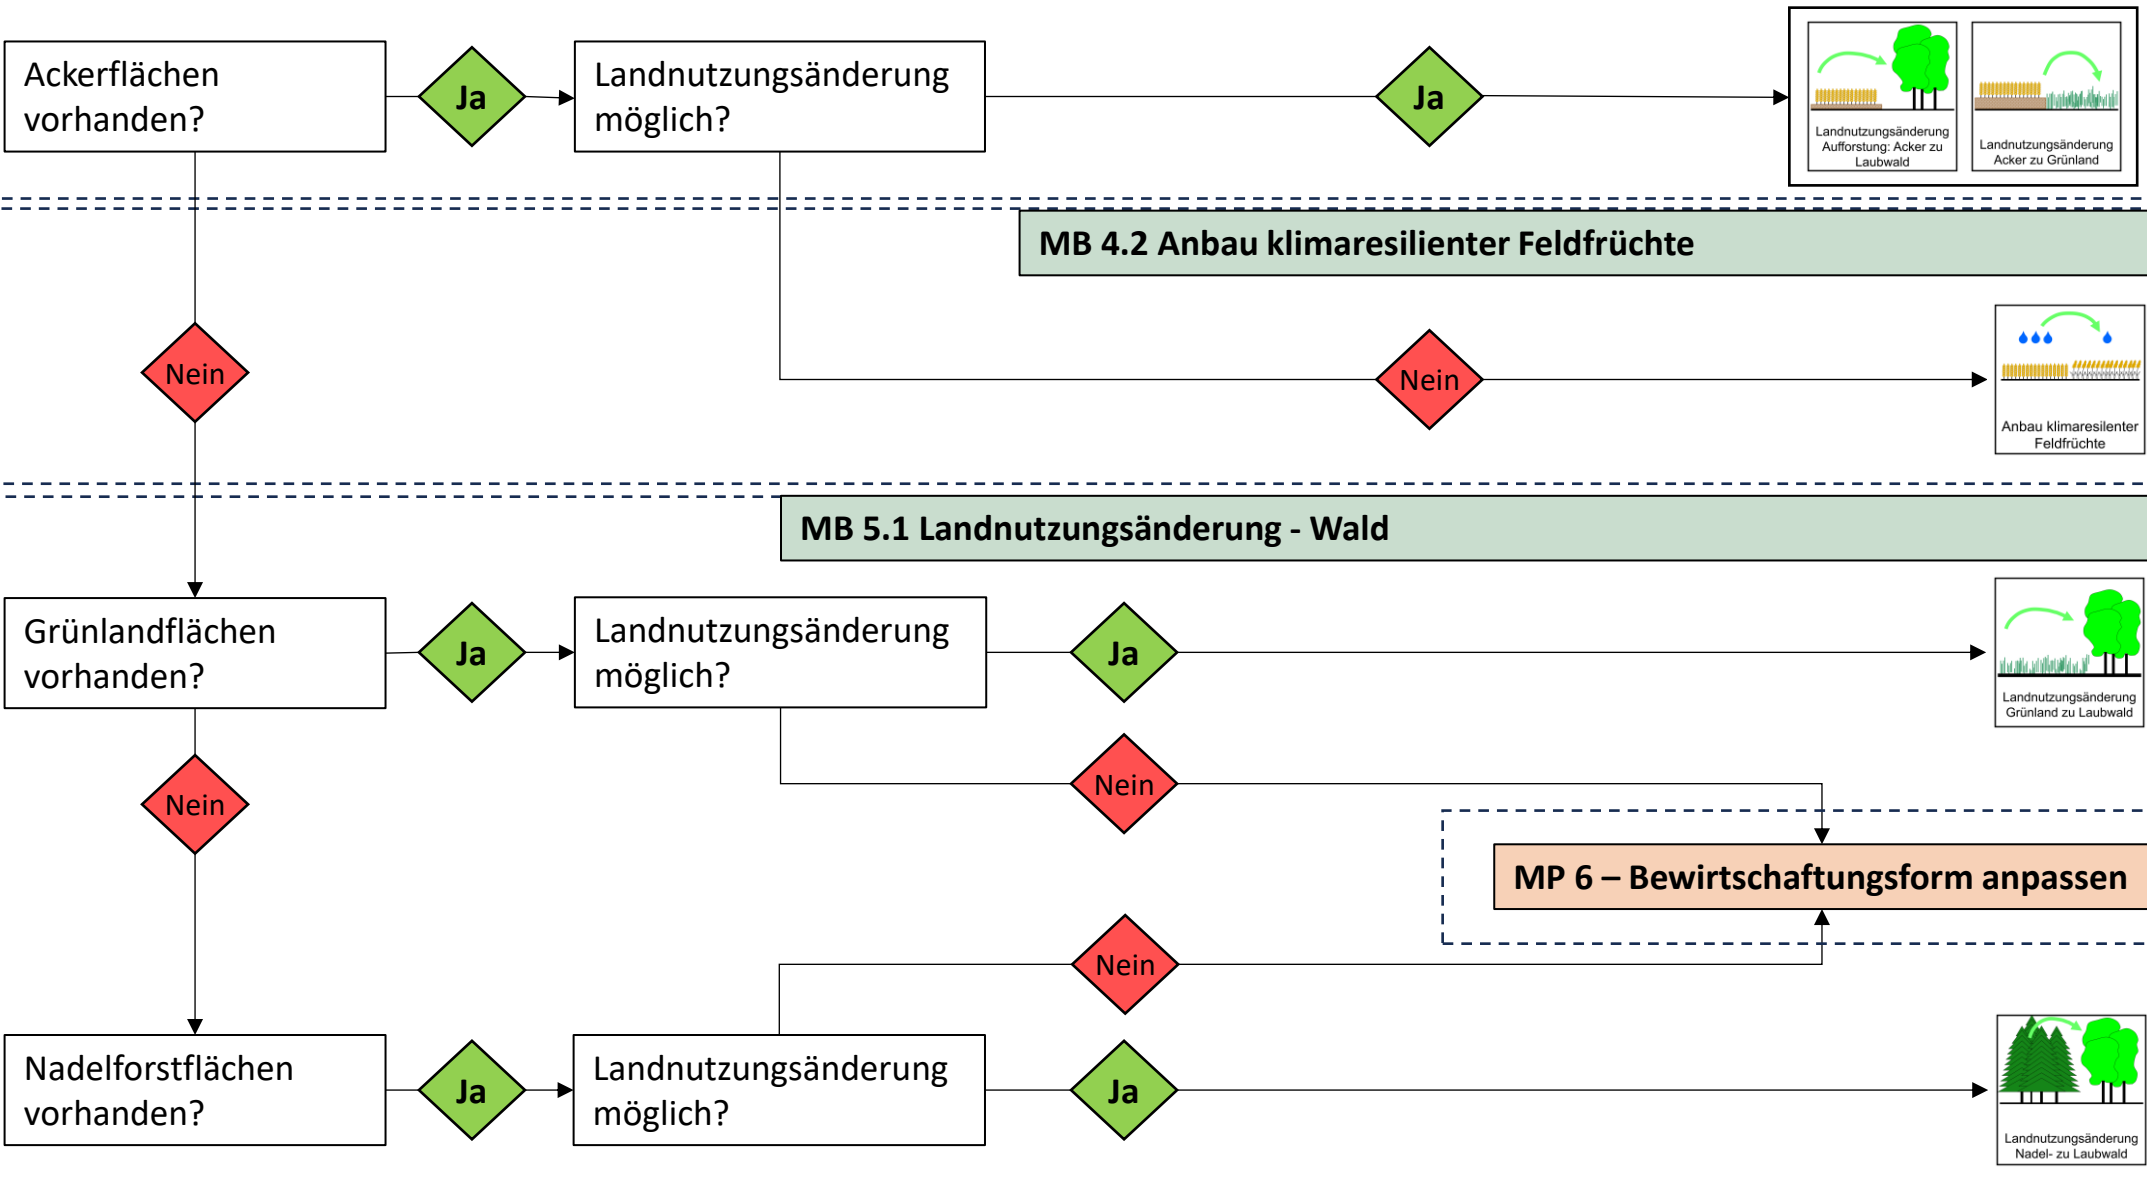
Ackerflächen vorhanden?

Ja

Landnutzungsänderung möglich?

Ja

Landnutzungsänderung Aufforstung: Acker zu Laubwald

Landnutzungsänderung Acker zu Grünland

MB 4.2 Anbau klimaresilienter Feldfrüchte

Nein

Nein

Anbau klimaresilienter Feldfrüchte

MB 5.1 Landnutzungsänderung - Wald

Grünlandflächen vorhanden?

Ja

Landnutzungsänderung möglich?

Ja

Landnutzungsänderung Grünland zu Laubwald

Nein

Nein

MP 6 – Bewirtschaftungsform anpassen

Nein

Nadelforstflächen vorhanden?

Ja

Landnutzungsänderung möglich?

Ja

Landnutzungsänderung Nadel- zu Laubwald